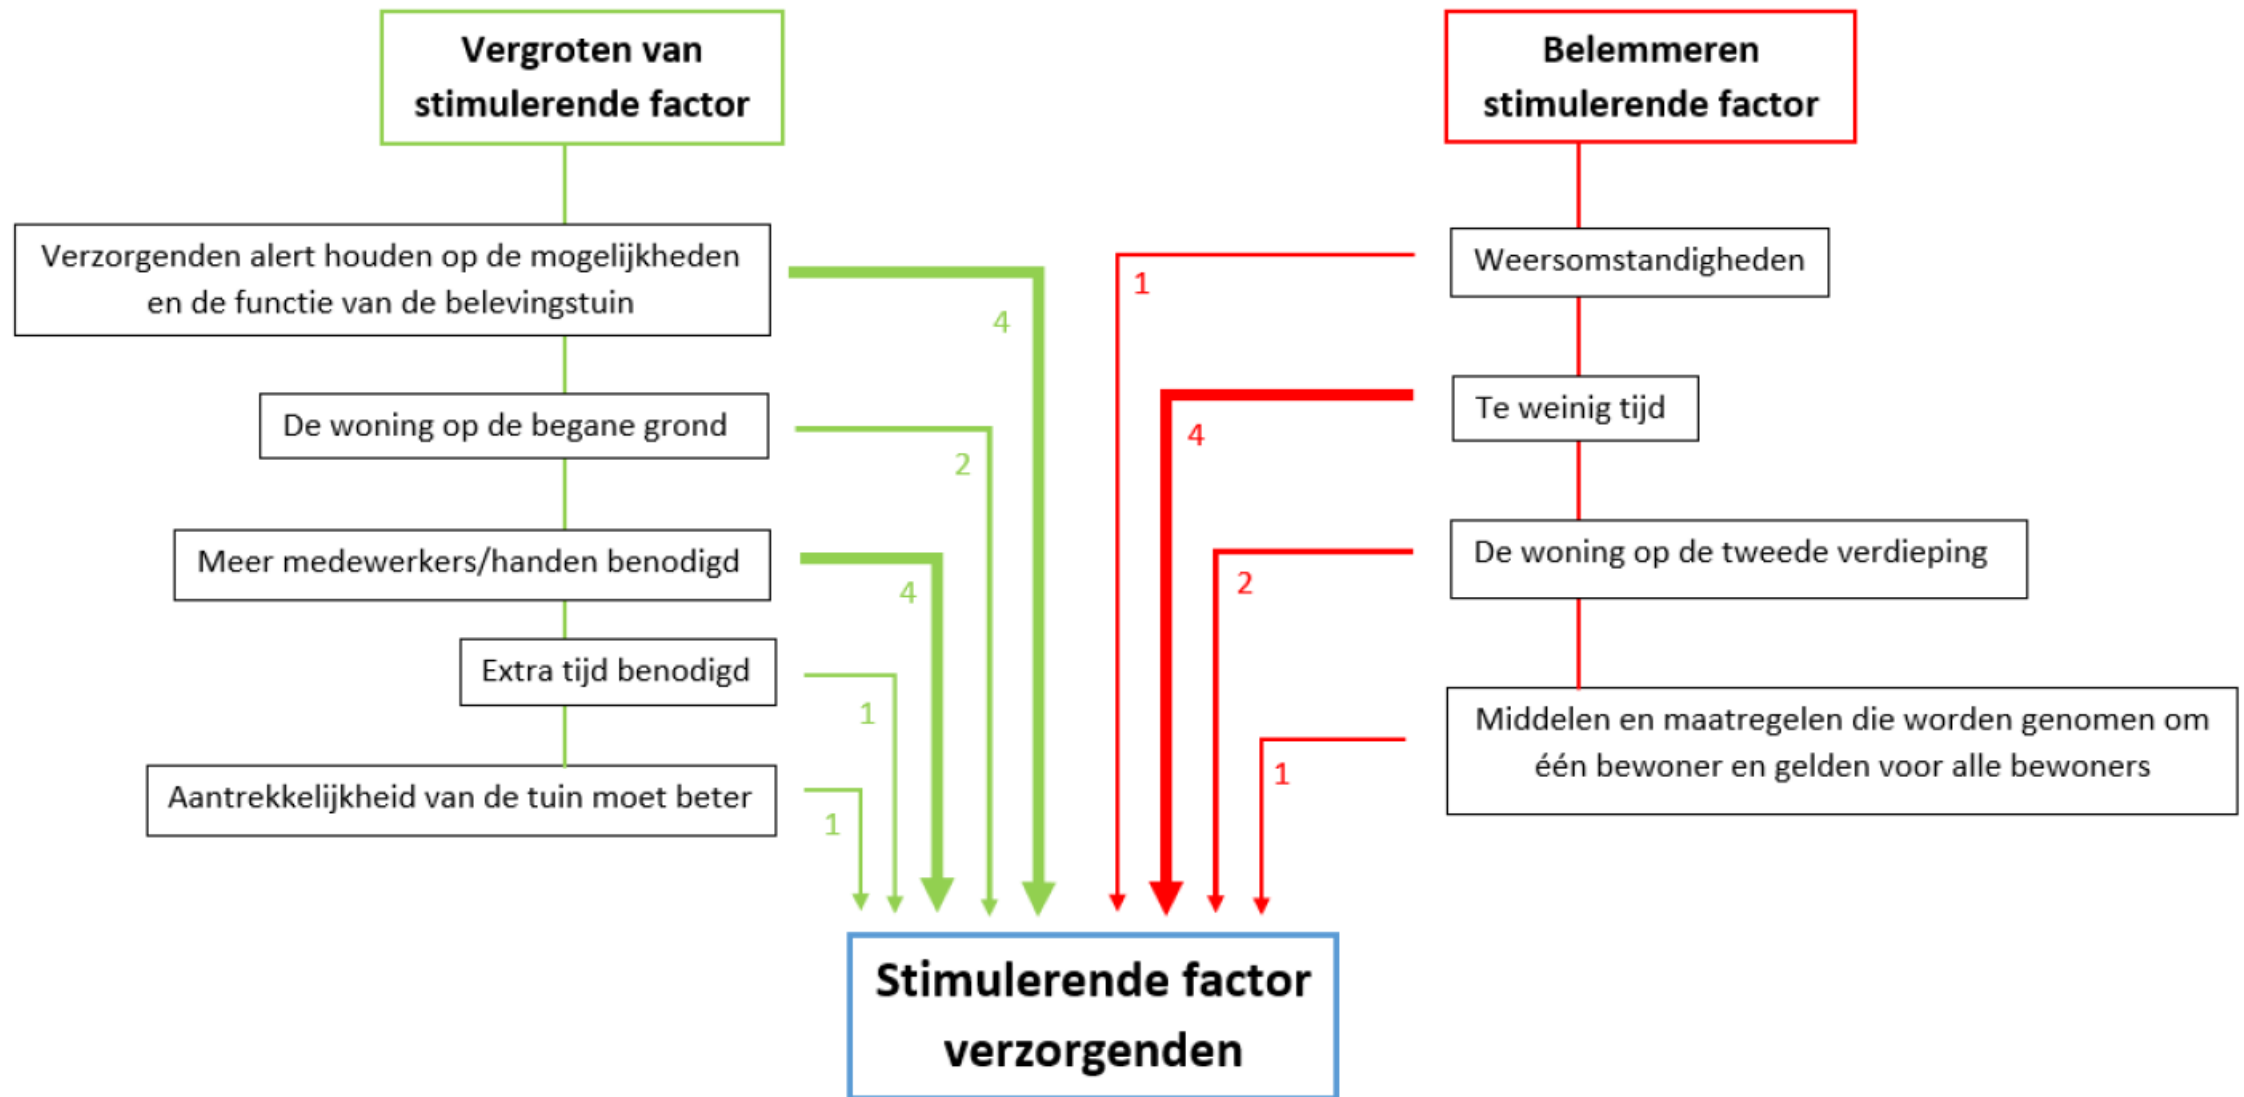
Vergroten van stimulerende factor

Verzorgenden alert houden op de mogelijkheden en de functie van de belevingstuin

4

De woning op de begane grond

2

Meer medewerkers/handen benodigd

4

Extra tijd benodigd

1

Aantrekkelijkheid van de tuin moet beter

1

Belemmeren stimulerende factor

Weersomstandigheden

1

Te weinig tijd

4

De woning op de tweede verdieping

2

Middelen en maatregelen die worden genomen om één bewoner en gelden voor alle bewoners

1

Stimulerende factor verzorgenden